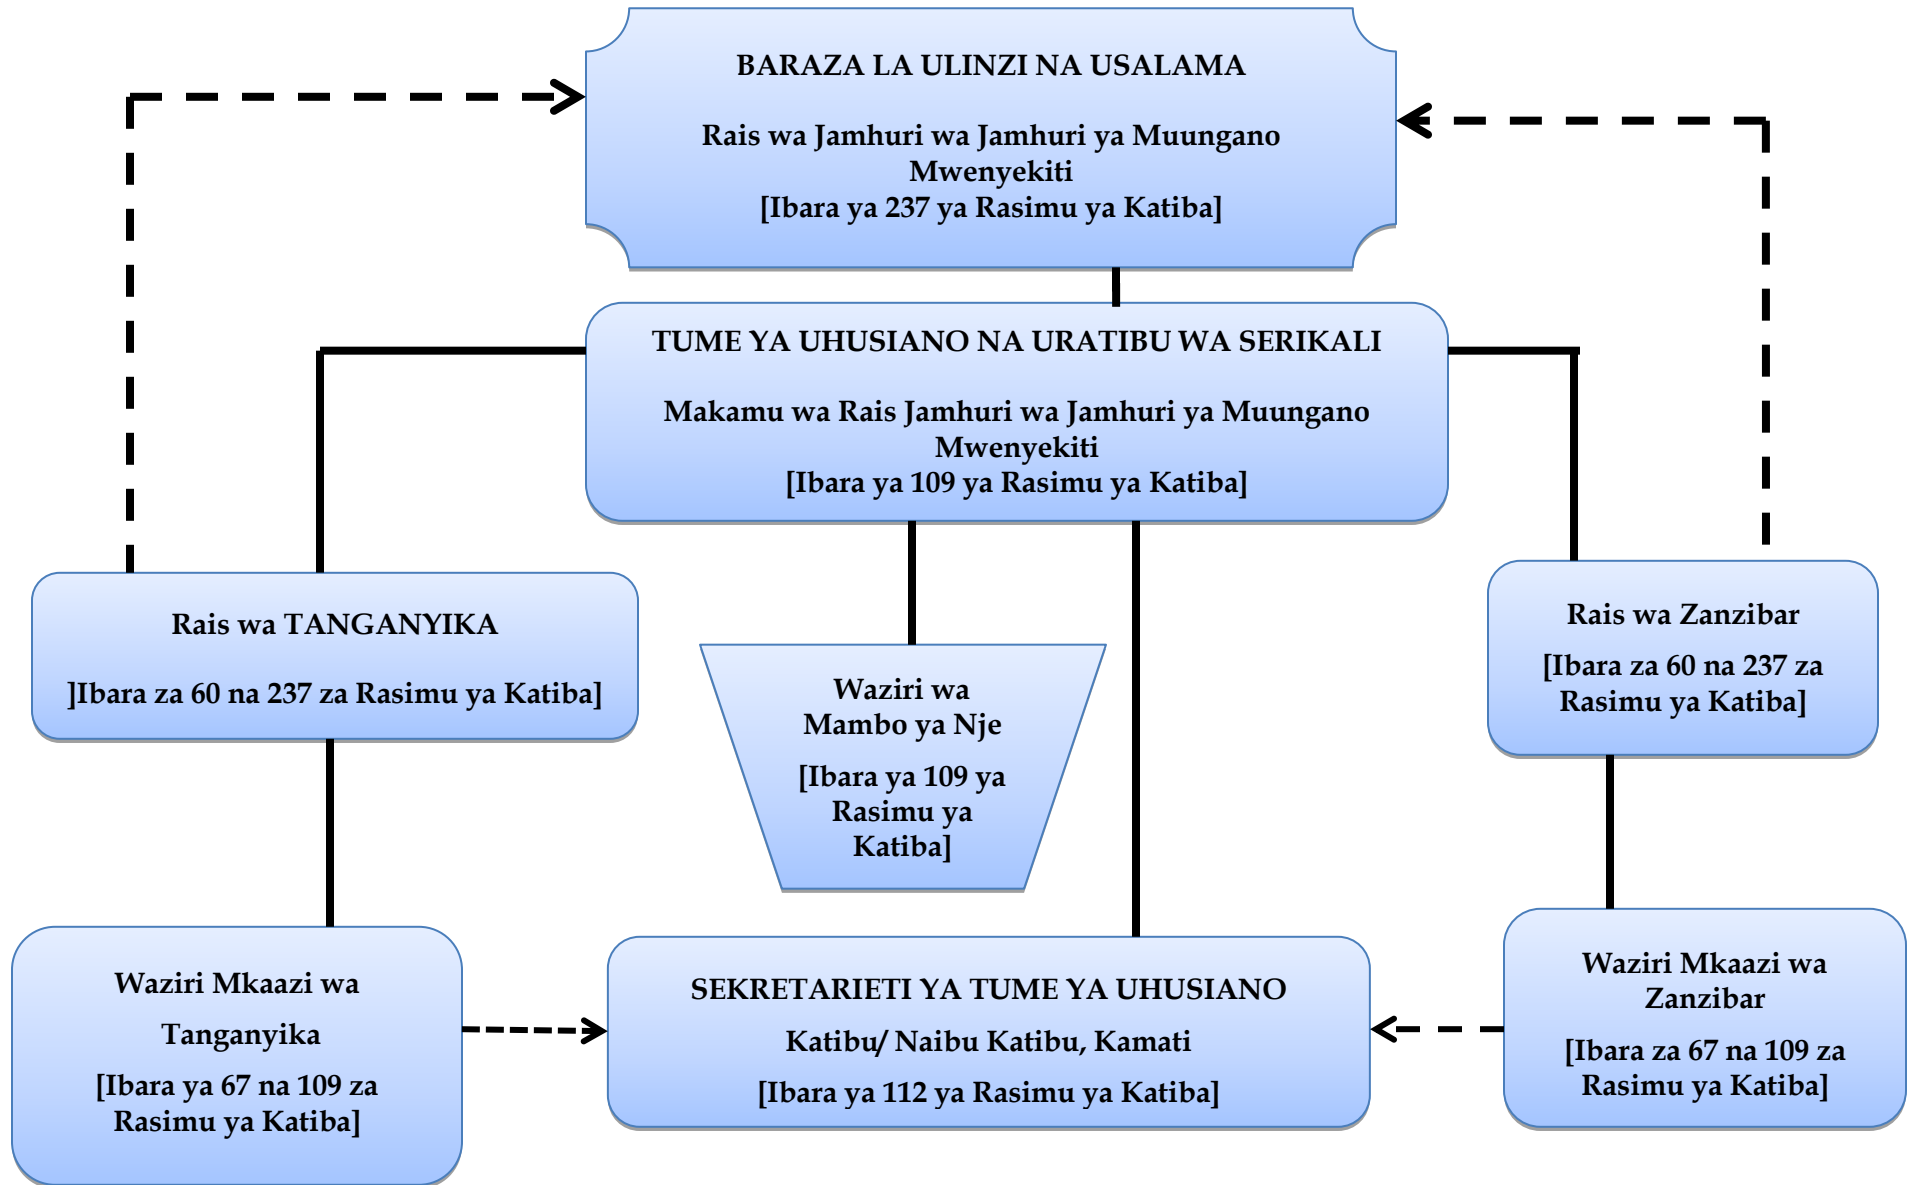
BARAZA LA ULINZI NA USALAMA

Rais wa Jamhuri wa Jamhuri ya Muungano
Mwenyekiti
[Ibara ya 237 ya Rasimu ya Katiba]

TUME YA UHUSIANO NA URATIBU WA SERIKALI

Makamu wa Rais Jamhuri wa Jamhuri ya Muungano
Mwenyekiti
[Ibara ya 109 ya Rasimu ya Katiba]

Rais wa TANGANYIKA

]Ibara za 60 na 237 za Rasimu ya Katiba]

Waziri wa Mambo ya Nje

[Ibara ya 109 ya Rasimu ya Katiba]

Rais wa Zanzibar

[Ibara za 60 na 237 za Rasimu ya Katiba]

Waziri Mkaazi wa

Tanganyika

[Ibara ya 67 na 109 za Rasimu ya Katiba]

SEKRETARIETI YA TUME YA UHUSIANO

Katibu/ Naibu Katibu, Kamati

[Ibara ya 112 ya Rasimu ya Katiba]

Waziri Mkaazi wa Zanzibar

[Ibara za 67 na 109 za Rasimu ya Katiba]